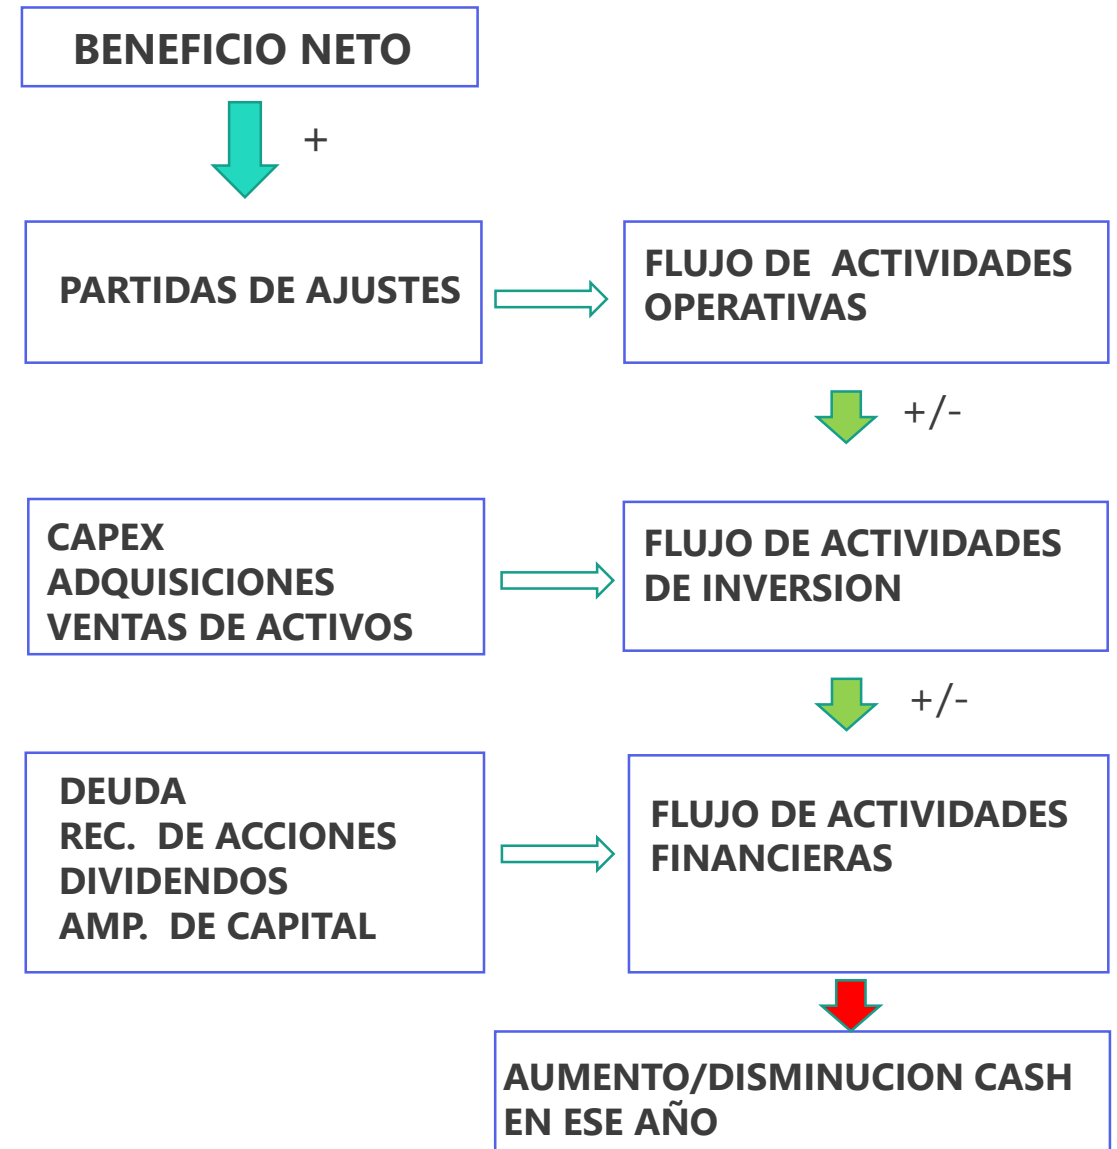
BENEFICIO NETO

+

PARTIDAS DE AJUSTES

FLUJO DE ACTIVIDADES OPERATIVAS

+/-

CAPEX
ADQUISICIONES
VENTAS DE ACTIVOS

FLUJO DE ACTIVIDADES DE INVERSION

+/-

DEUDA
REC. DE ACCIONES
DIVIDENDOS
AMP. DE CAPITAL

FLUJO DE ACTIVIDADES FINANCIERAS

AUMENTO/DISMINUCION CASH EN ESE AÑO